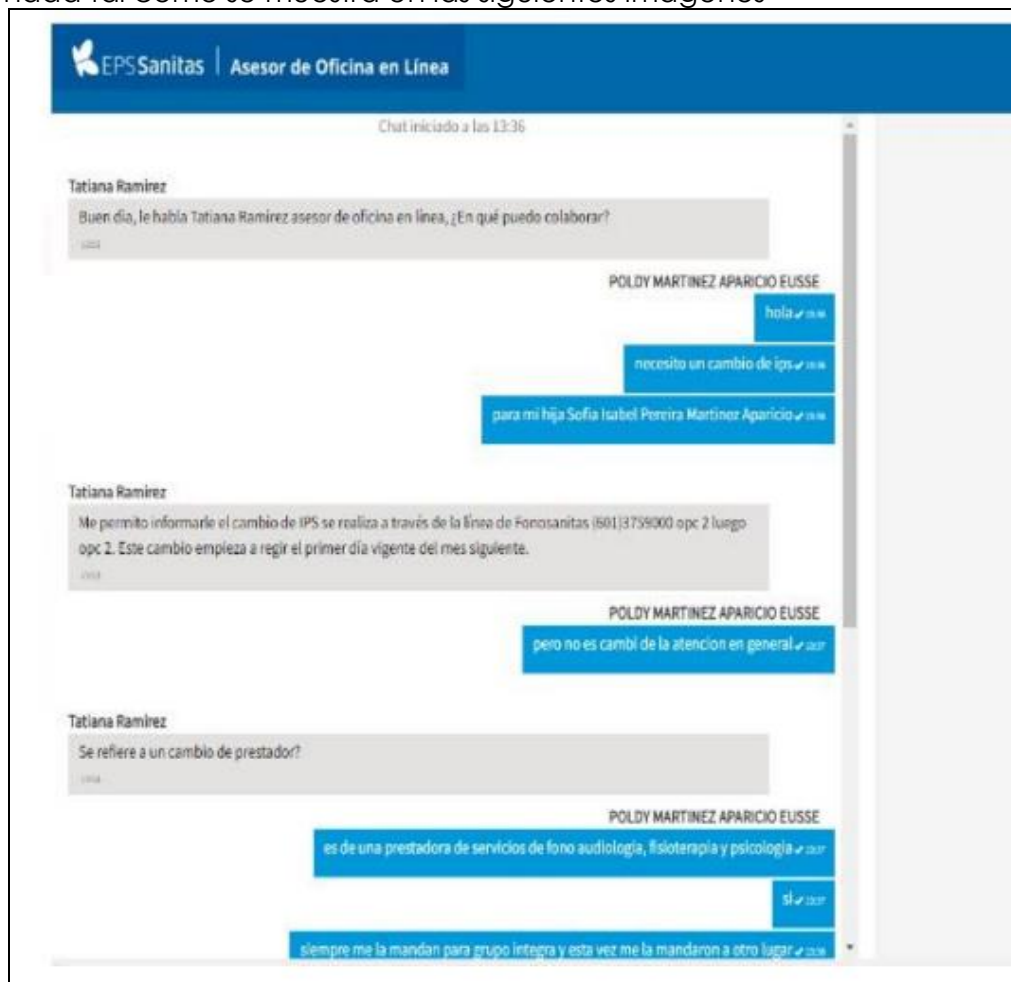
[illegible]

EPS Sanitas | Asesor de Oficina en Línea

Chat iniciado a las 13:36

Tatiana Ramirez
Buen día, le habla Tatiana Ramirez asesor de oficina en línea, ¿En qué puedo colaborar?
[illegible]

POLDY MARTINEZ APARICIO EUSSE
hola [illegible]
necesito un cambio de ips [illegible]
para mi hija Sofia Isabel Pereira Martinez Aparicio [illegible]

Tatiana Ramirez
Me permito informarle el cambio de IPS se realiza a través de la línea de Fonosanitas (601)3759000 opc 2 luego opc 2. Este cambio empieza a regir el primer día vigente del mes siguiente.
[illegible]

POLDY MARTINEZ APARICIO EUSSE
pero no es cambi de la atencion en general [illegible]

Tatiana Ramirez
Se refiere a un cambio de prestador?
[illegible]

POLDY MARTINEZ APARICIO EUSSE
es de una prestadora de servicios de fono audiologia, fisioterapia y psicologia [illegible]
si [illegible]
siempre me la mandan para grupo integra y esta vez me la mandaron a otro lugar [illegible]